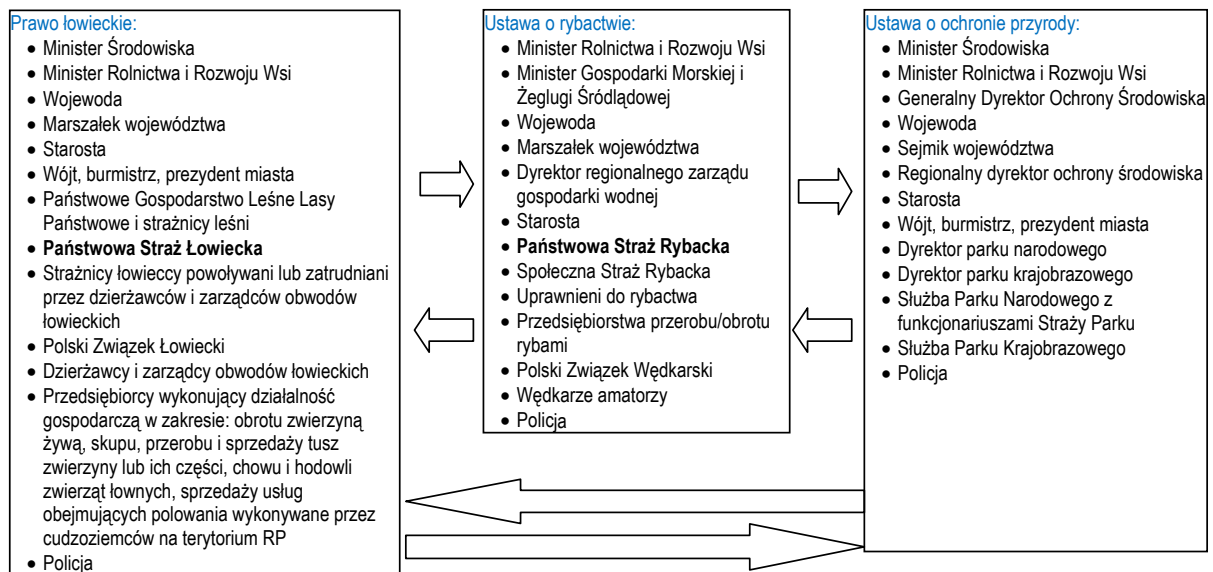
Prawo łowieckie:
- Minister Środowiska
- Minister Rolnictwa i Rozwoju Wsi
- Wojewoda
- Marszałek województwa
- Starosta
- Wójt, burmistrz, prezydent miasta
- Państwowe Gospodarstwo Leśne Lasy Państwowe i strażnicy leśni
- **Państwowa Straż Łowiecka**
- Strażnicy łowieccy powoływani lub zatrudniani przez dzierżawców i zarządców obwodów łowieckich
- Polski Związek Łowiecki
- Dzierżawcy i zarządcy obwodów łowieckich
- Przedsiębiorcy wykonujący działalność gospodarczą w zakresie: obrotu zwierzyną żywą, skupu, przerobu i sprzedaży tusz zwierzyny lub ich części, chowu i hodowli zwierząt łownych, sprzedaży usług obejmujących polowania wykonywane przez cudzoziemców na terytorium RP
- Policja

Ustawa o rybactwie:
- Minister Rolnictwa i Rozwoju Wsi
- Minister Gospodarki Morskiej i Żeglugi Śródlądowej
- Wojewoda
- Marszałek województwa
- Dyrektor regionalnego zarządu gospodarki wodnej
- Starosta
- **Państwowa Straż Rybacka**
- Społeczna Straż Rybacka
- Uprawnieni do rybactwa
- Przedsiębiorstwa przerobu/obrotu rybami
- Polski Związek Wędkarski
- Wędkarze amatorzy
- Policja

Ustawa o ochronie przyrody:
- Minister Środowiska
- Minister Rolnictwa i Rozwoju Wsi
- Generalny Dyrektor Ochrony Środowiska
- Wojewoda
- Sejmik województwa
- Regionalny dyrektor ochrony środowiska
- Starosta
- Wójt, burmistrz, prezydent miasta
- Dyrektor parku narodowego
- Dyrektor parku krajobrazowego
- Służba Parku Narodowego z funkcjonariuszami Straży Parku
- Służba Parku Krajobrazowego
- Policja